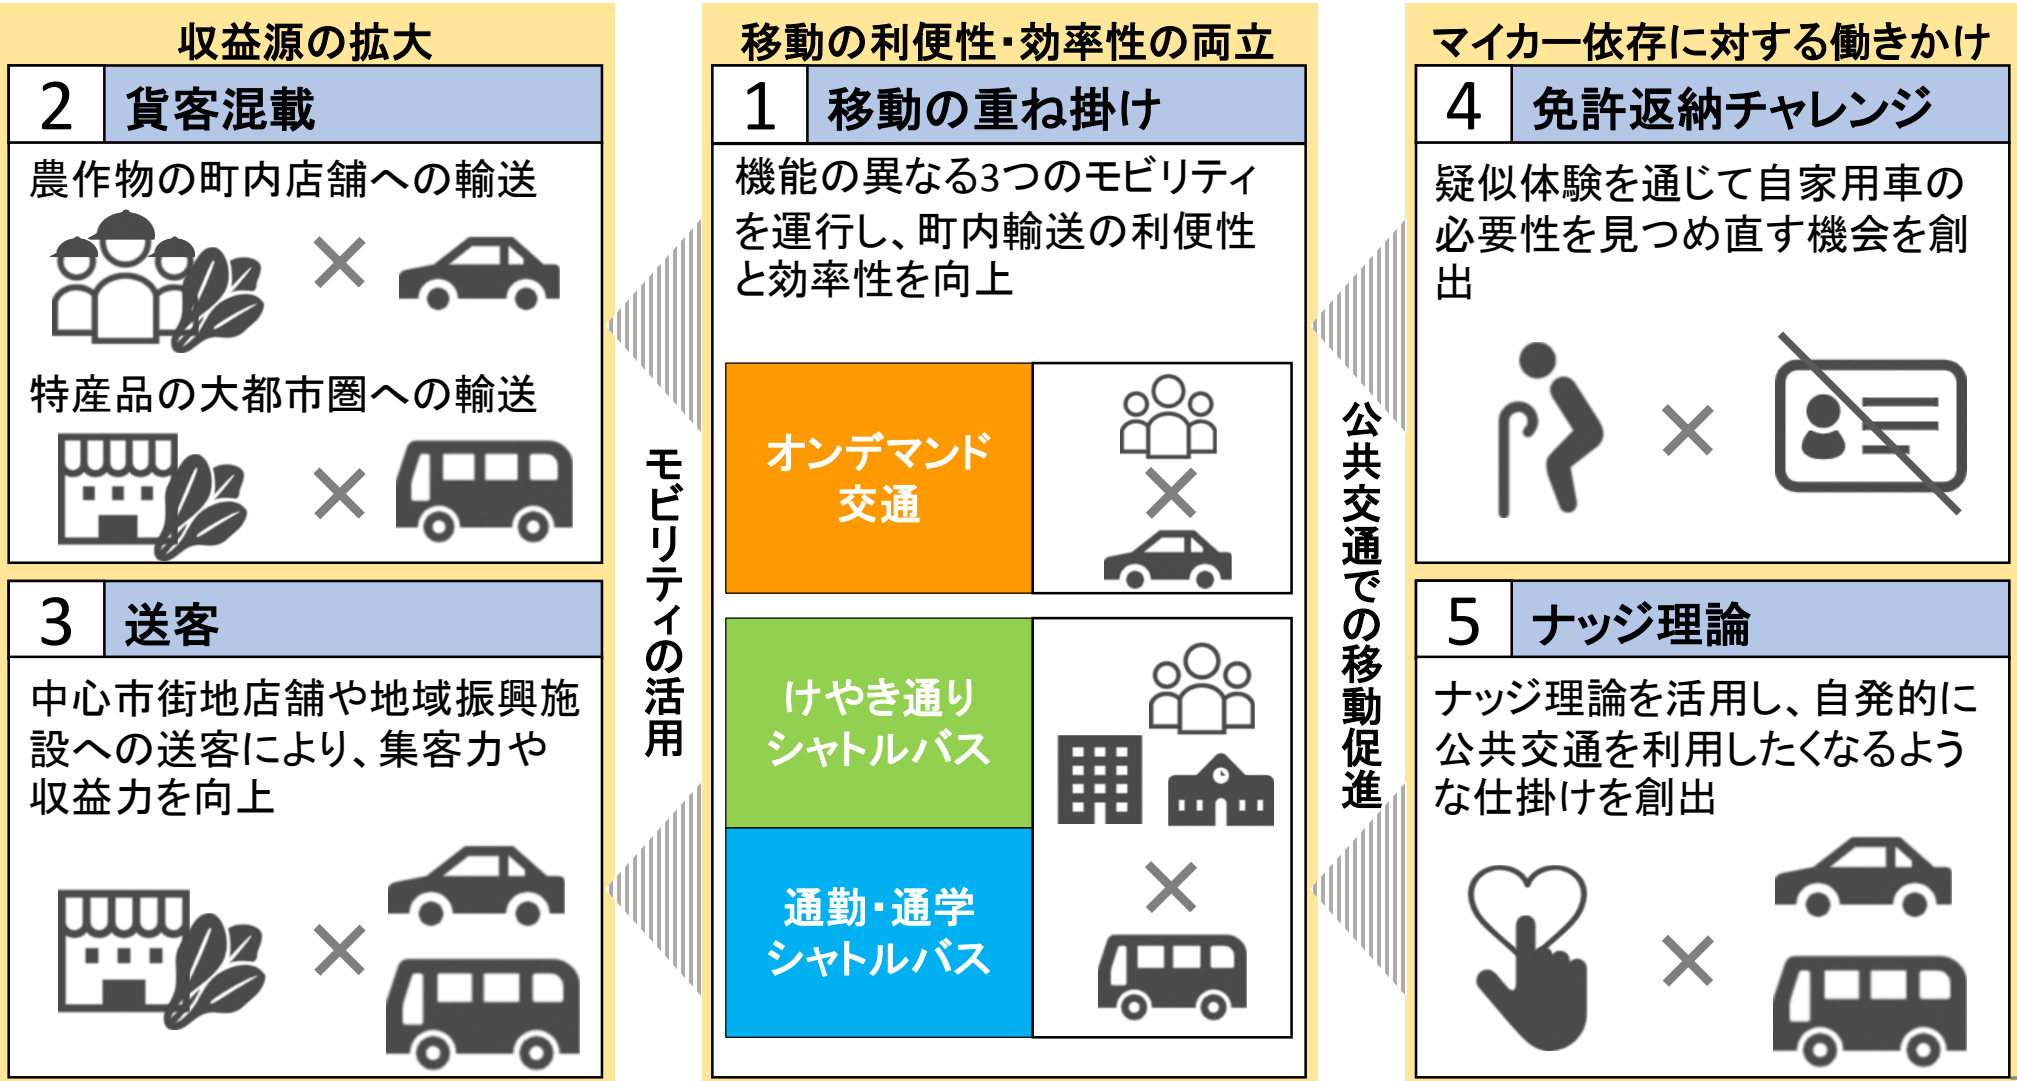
収益源の拡大

2 貨客混載

農作物の町内店舗への輸送

×

特産品の大都市圏への輸送

×

3 送客

中心市街地店舗や地域振興施設への送客により、集客力や収益力を向上

×

モビリティの活用

移動の利便性･効率性の両立

1 移動の重ね掛け

機能の異なる3つのモビリティを運行し、町内輸送の利便性と効率性を向上

オンデマンド交通

×

けやき通りシャトルバス

通勤･通学シャトルバス

×

公共交通での移動促進

マイカー依存に対する働きかけ

4 免許返納チャレンジ

疑似体験を通じて自家用車の必要性を見つめ直す機会を創出

×

5 ナッジ理論

ナッジ理論を活用し、自発的に公共交通を利用したくなるような仕掛けを創出

×